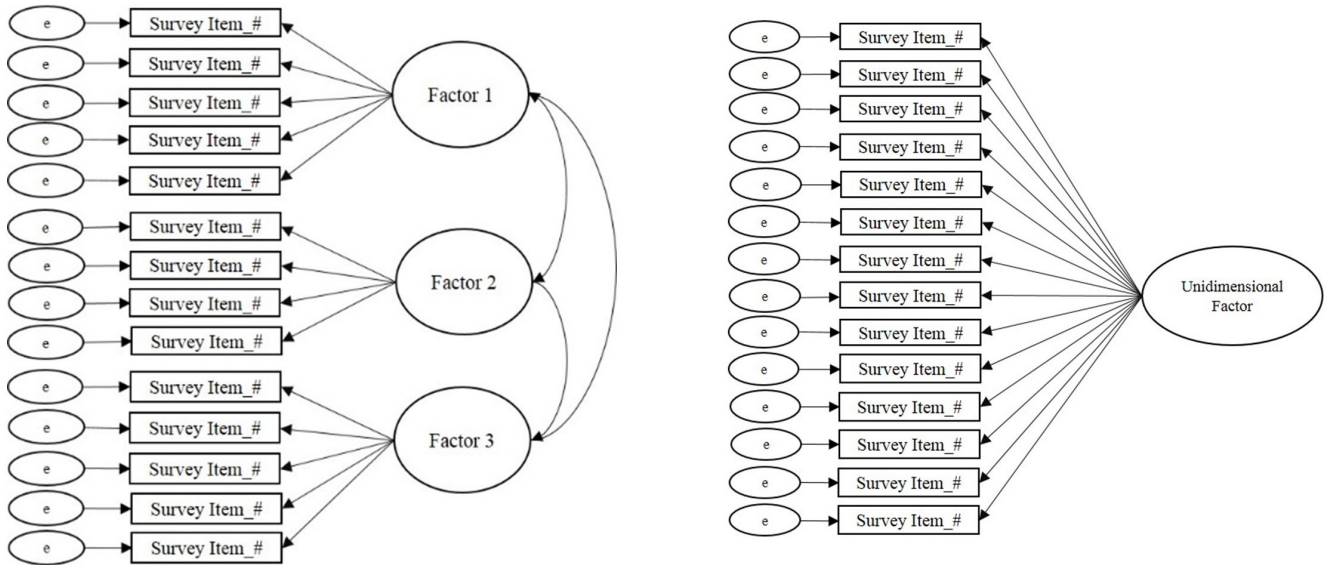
e Survey Item_#
e Survey Item_#
e Survey Item_#
e Survey Item_#
e Survey Item_#
Factor 1
e Survey Item_#
e Survey Item_#
e Survey Item_#
e Survey Item_#
Factor 2
e Survey Item_#
e Survey Item_#
e Survey Item_#
e Survey Item_#
e Survey Item_#
Factor 3

e Survey Item_#
e Survey Item_#
e Survey Item_#
e Survey Item_#
e Survey Item_#
e Survey Item_#
e Survey Item_#
e Survey Item_#
e Survey Item_#
e Survey Item_#
e Survey Item_#
e Survey Item_#
e Survey Item_#
e Survey Item_#
Unidimensional Factor